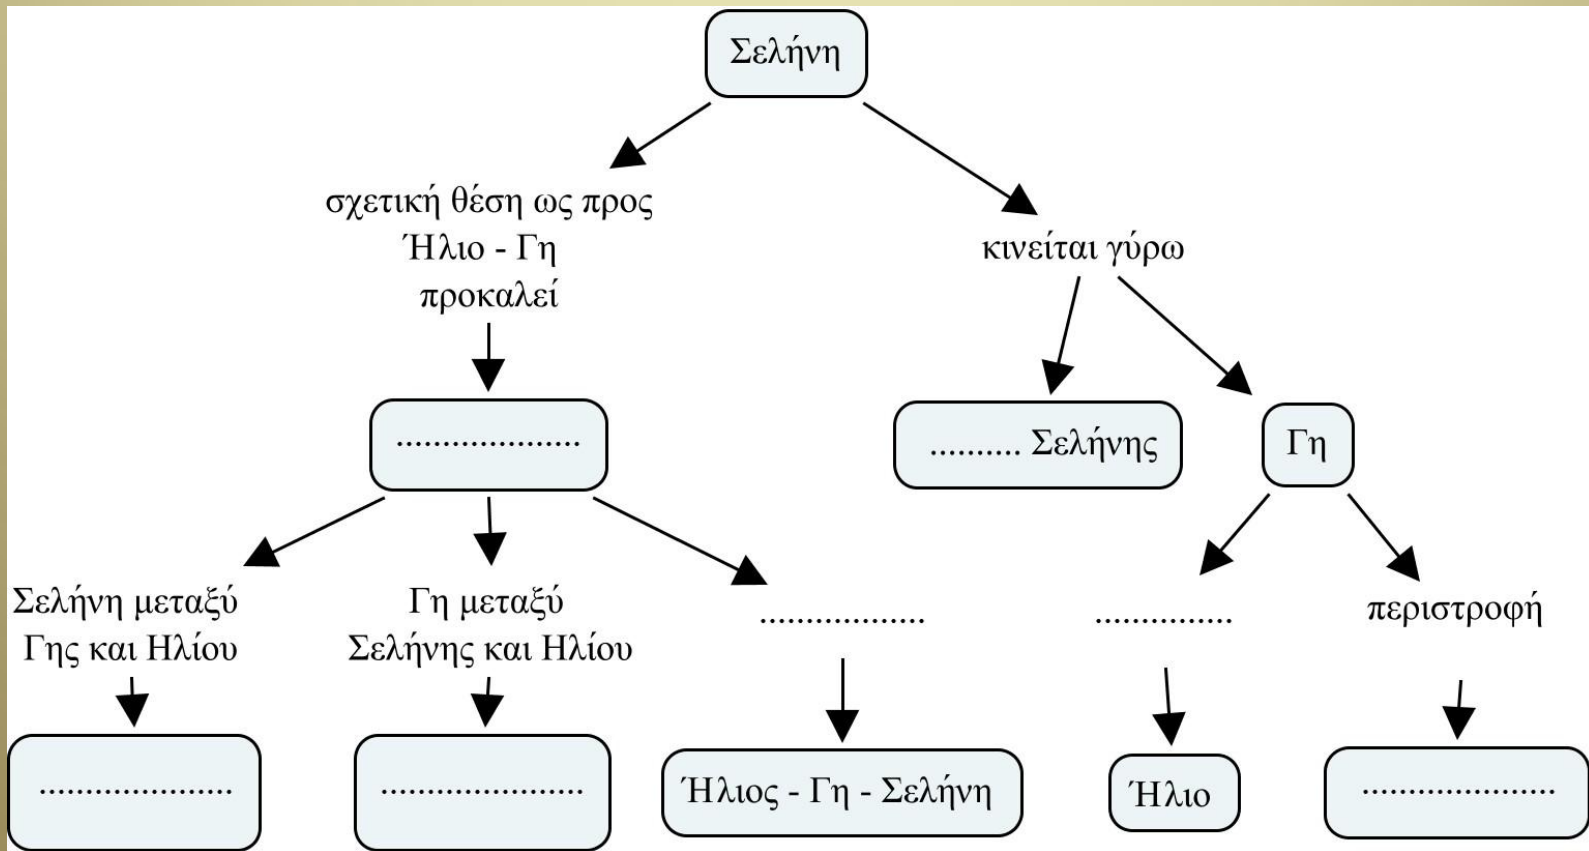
Σελήνη

σχετική θέση ως προς Ήλιο - Γη προκαλεί

κινείται γύρω

...................

.......... Σελήνης

Γη

Σελήνη μεταξύ Γης και Ηλίου

Γη μεταξύ Σελήνης και Ηλίου

..................

..............

περιστροφή

.....................

.....................

Ήλιος - Γη - Σελήνη

Ήλιο

.....................